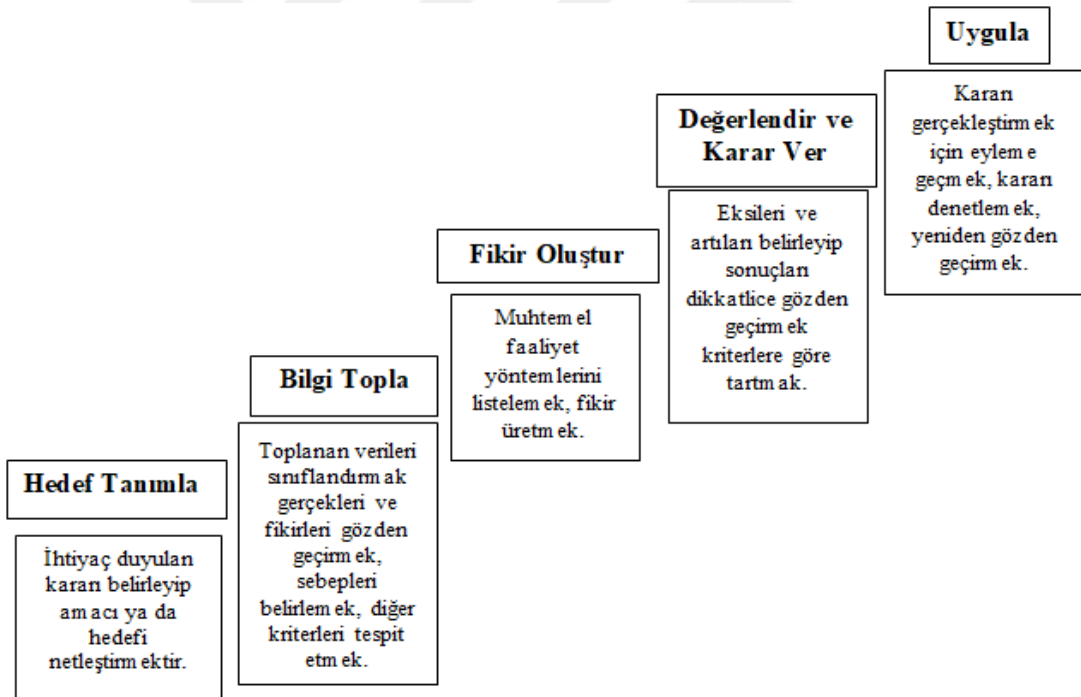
Hedef Tanımla

İhtiyaç duyulan kararı belirleyip amacı ya da hedefi netleştirmektir.

Bilgi Topla

Toplanan verileri sınıflandırmak gerçekleri ve fikirleri gözden geçirmek, sebepleri belirlemek, diğer kriterleri tespit etmek.

Fikir Oluştur

Muhtemel faaliyet yöntemlerini listelemek, fikir üretmek.

Değerlendir ve Karar Ver

Eksileri ve artıları belirleyip sonuçları dikkatlice gözden geçirmek kriterlere göre tartmak.

Uygula

Kararı gerçekleştirmek için eyleme geçmek, kararı denetlemek, yeniden gözden geçirmek.